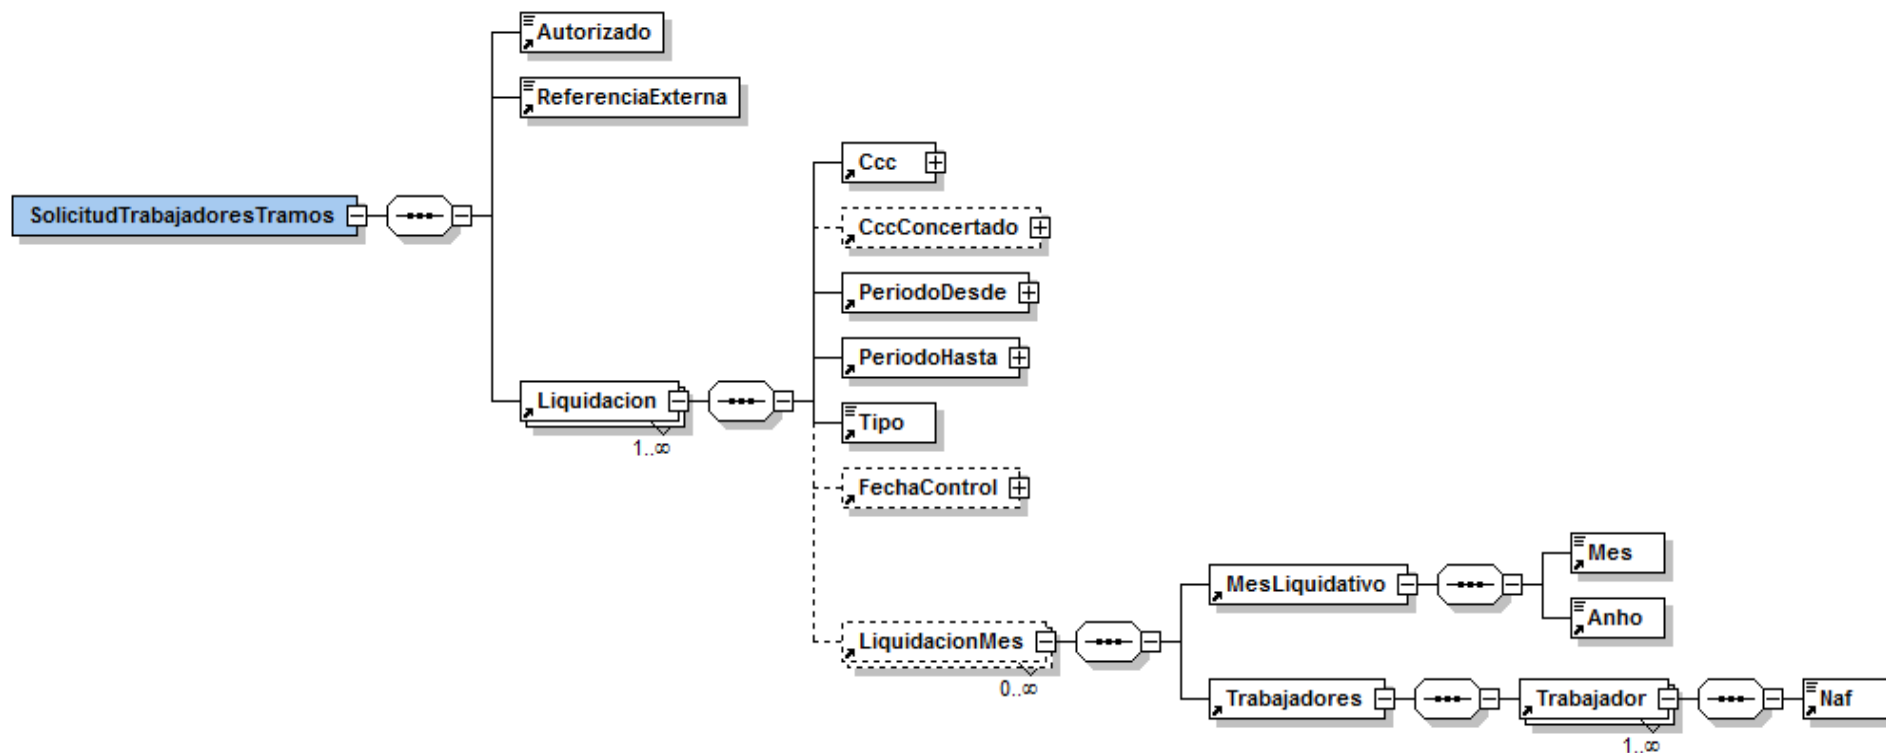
SolicitudTrabajadoresTramos

Autorizado

ReferenciaExterna

Liquidacion

1..∞

Ccc

CccConcertado

PeriodoDesde

PeriodoHasta

Tipo

FechaControl

LiquidacionMes

0..∞

MesLiquidativo

Mes

Anho

Trabajadores

Trabajador

1..∞

Naf